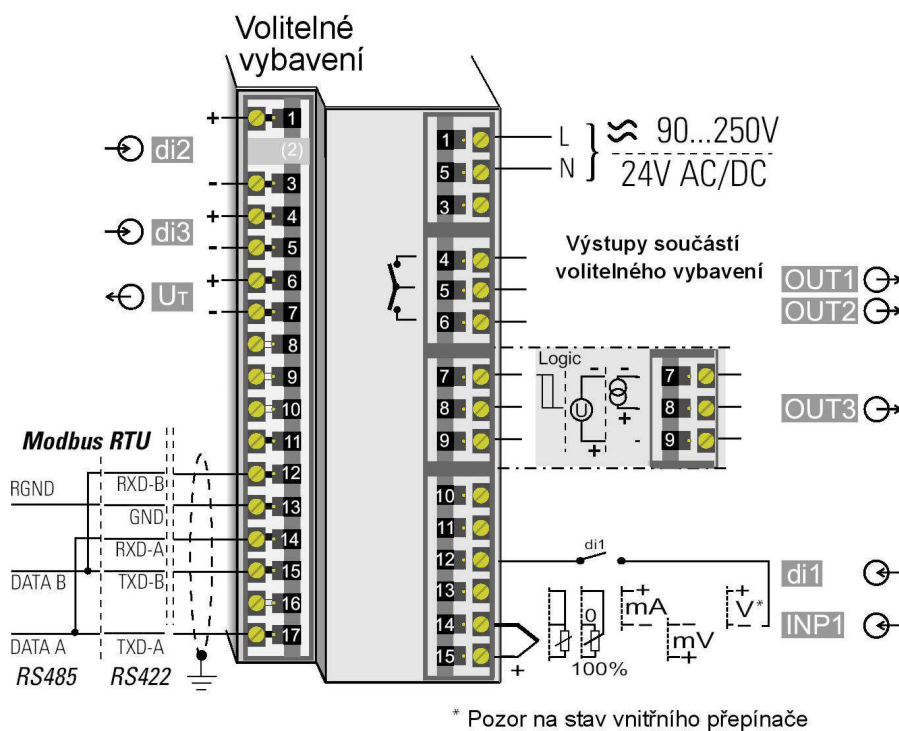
Volitelné vybavení

+ 1
di2 (2)
- 3
+ 4
di3
- 5
+ 6
UT
- 7
8
9
10
11
12
13
14
15
16
17

Modbus RTU
RGND
RXD-B
GND
RXD-A
DATA B
TXD-B
DATA A
TXD-A
RS485
RS422

1 L
5 N
3
90...250V
24V AC/DC

Výstupy součástí volitelného vybavení
4
5
6
OUT1
OUT2

7
8
9
Logic
- +
+
- 
+
7
8
9
OUT3

10
11
12
13
14
15
di1
di1
0
100%
+
mA
mV
V*
INP1

* Pozor na stav vnitřního přepínače